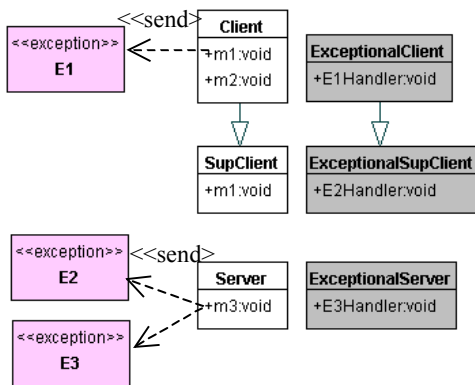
<<send>>

<<exception>>
E1

Client
+m1:void
+m2:void

ExceptionalClient
+E1Handler:void

SupClient
+m1:void

ExceptionalSupClient
+E2Handler:void

<<exception>>
E2

<<send>>

Server
+m3:void

ExceptionalServer
+E3Handler:void

<<exception>>
E3